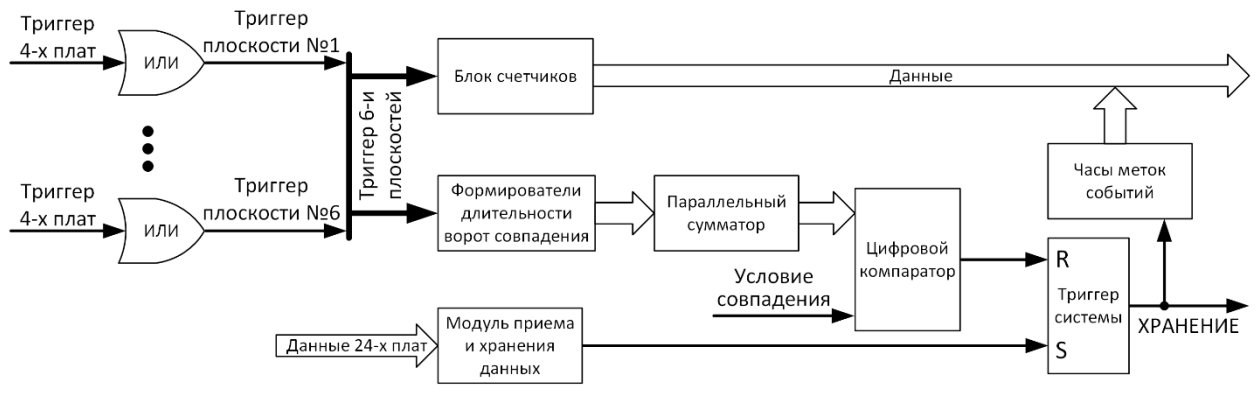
Триггер 4-х плат

ИЛИ

Триггер плоскости №1

Триггер 4-х плат

ИЛИ

Триггер плоскости №6

Триггер 6-и плоскостей

Блок счетчиков

Данные

Часы меток событий

Формирователи длительности ворот совпадения

Параллельный сумматор

Цифровой компаратор

Условие совпадения

R

Триггер системы

S

ХРАНЕНИЕ

Данные 24-х плат

Модуль приема и хранения данных